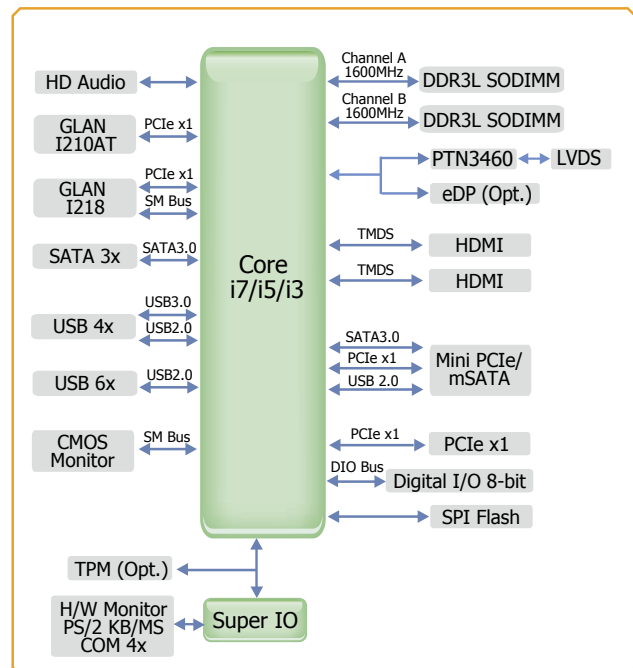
HD Audio

PCIe x1
GLAN
I210AT

PCIe x1
GLAN
I218
SM Bus

SATA3.0
SATA 3x

USB3.0
USB2.0
USB 4x

USB2.0
USB 6x

SM Bus
CMOS
Monitor

Core
i7/i5/i3

Channel A
1600MHz
DDR3L SODIMM

Channel B
1600MHz
DDR3L SODIMM

PTN3460
LVDS
eDP (Opt.)

TMDS
HDMI

TMDS
HDMI

SATA3.0
PCIe x1
USB 2.0
Mini PCIe/
mSATA

PCIe x1
PCIe x1

DIO Bus
Digital I/O 8-bit

SPI Flash

TPM (Opt.)

H/W Monitor
PS/2 KB/MS
COM 4x

Super IO